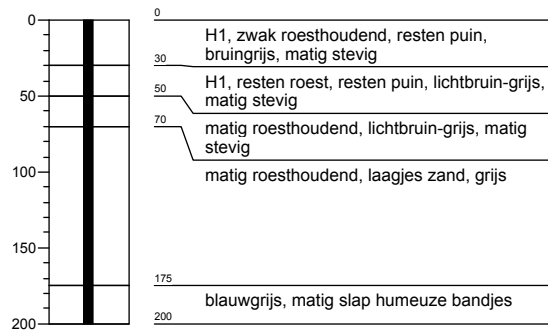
0
50
100
150
200

0
H1, zwak roesthoudend, resten puin, bruingrijs, matig stevig
30
H1, resten roest, resten puin, lichtbruin-grijs, matig stevig
50
70
matig roesthoudend, lichtbruin-grijs, matig stevig
matig roesthoudend, laagjes zand, grijs
175
blauwgrijs, matig slap humeuze bandjes
200